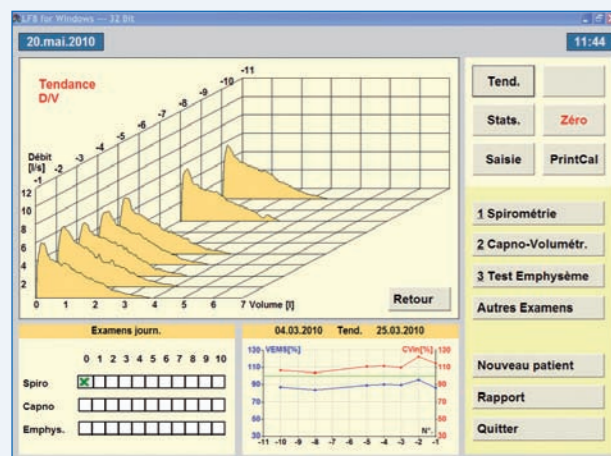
LFS for Windows — 32 Bit

20.mai.2010

11:44

Tendance
D/V

-11
-10
-9
-8
-7
-6
-5
-4
-3
-2
-1

Débit
[l/s]
12
10
8
6
4
2

0 1 2 3 4 5 6 7 Volume [l]

Retour

Tend.

Stats.

Zéro

Saisie

PrintCal

1 Spirométrie

2 Capno-Volumétr.

3 Test Emphysème

Autres Examens

Nouveau patient

Rapport

Quitter

Examens journ.

0 1 2 3 4 5 6 7 8 9 10

Spiro

Capno

Emphys.

04.03.2010 Tend. 25.03.2010

130 VEMS[%]

CVin[%] 130

110

90

70

50

30

-11 -10 -9 -8 -7 -6 -5 -4 -3 -2 -1

N°.